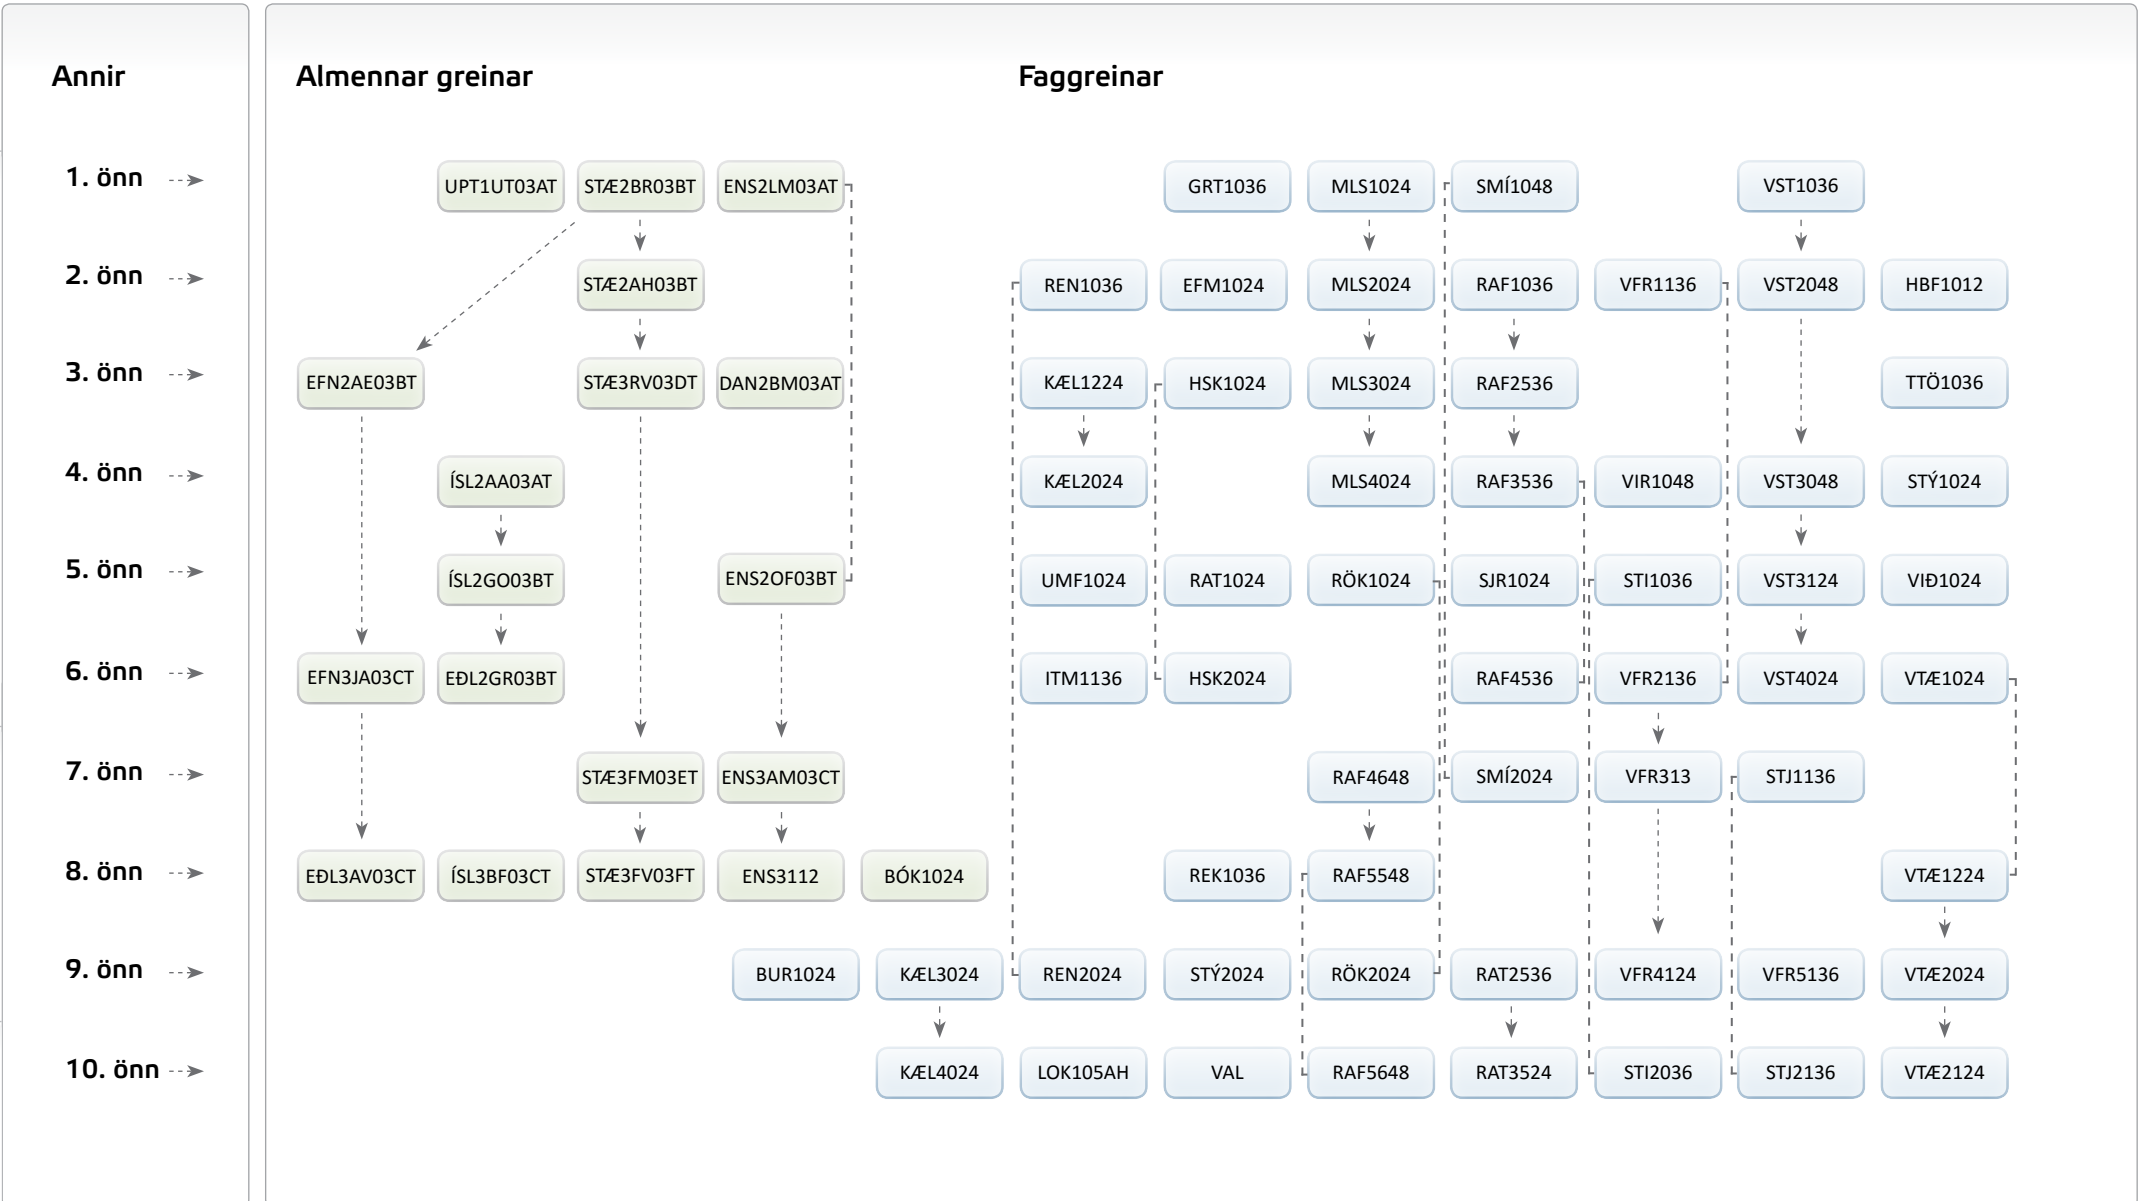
Annir

1. önn
2. önn
3. önn
4. önn
5. önn
6. önn
7. önn
8. önn
9. önn
10. önn

Almennar greinar

UPT1UT03AT STÆ2BR03BT ENS2LM03AT

STÆ2AH03BT

EFN2AE03BT STÆ3RV03DT DAN2BM03AT

ÍSL2AA03AT

ÍSL2GO03BT ENS2OF03BT

EFN3JA03CT EÐL2GR03BT

STÆ3FM03ET ENS3AM03CT

EÐL3AV03CT ÍSL3BF03CT STÆ3FV03FT ENS3112 BÓK1024

BUR1024

Faggreinar

GRT1036 MLS1024 SMÍ1048 VST1036

REN1036 EFM1024 MLS2024 RAF1036 VFR1136 VST2048 HBF1012

KÆL1224 HSK1024 MLS3024 RAF2536 TTÖ1036

KÆL2024 MLS4024 RAF3536 VIR1048 VST3048 STÝ1024

UMF1024 RAT1024 RÖK1024 SJR1024 STI1036 VST3124 VIÐ1024

ITM1136 HSK2024 RAF4536 VFR2136 VST4024 VTÆ1024

RAF4648 SMÍ2024 VFR313 STJ1136

REK1036 RAF5548 VTÆ1224

KÆL3024 REN2024 STÝ2024 RÖK2024 RAT2536 VFR4124 VFR5136 VTÆ2024

KÆL4024 LOK105AH VAL RAF5648 RAT3524 STI2036 STJ2136 VTÆ2124